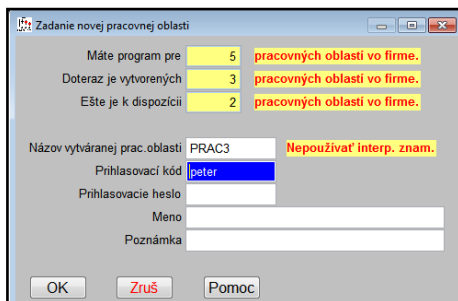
Zadanie novej pracovnej oblasti

Máte program pre 5 pracovných oblastí vo firme.
Doteraz je vytvorených 3 pracovných oblastí vo firme.
Ešte je k dispozícii 2 pracovných oblastí vo firme.

Názov vytváranej prac.oblasti PRAC3 Nepoužívať interp. znam.
Prihlasovací kód peter
Prihlasovacie heslo
Meno
Poznámka

OK Zruš Pomoc